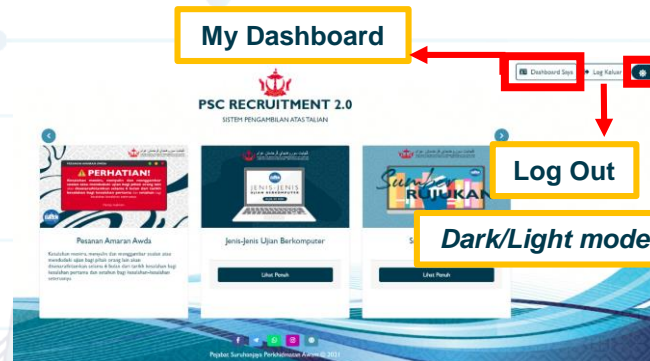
My Dashboard

Dashboard Saya

Log Keluar

Log Out

PSC RECRUITMENT 2.0

SISTEM PENGAMBILAN ATAS TALIAN

PERHATIAN!

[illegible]

Pesanan Amaran Awda

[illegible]

JENIS-JENIS UJIAN BERKOMPUTER

Jenis-Jenis Ujian Berkomputer

Lihat Penuh

Sumber RUJUKAN

Dark/Light mode

Lihat Penuh

Pejabat Suruhanjaya Perkhidmatan Awam © 2021